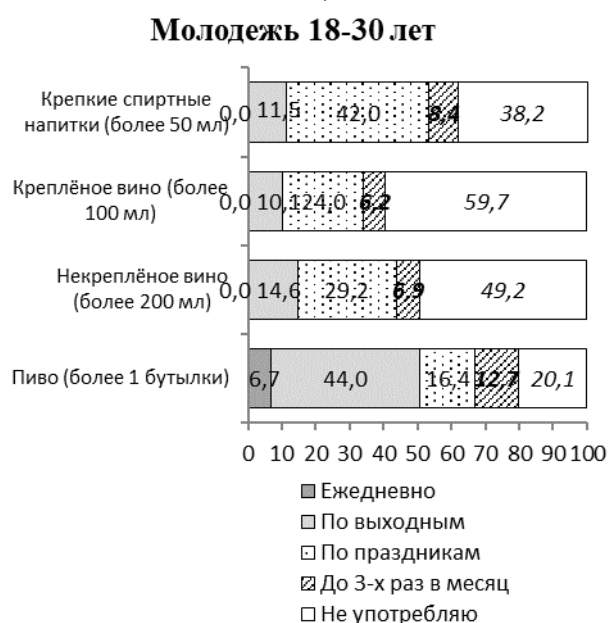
Молодежь 18-30 лет

Крепкие спиртные напитки (более 50 мл) 0,0 11,5 42,0 8,4 38,2

Креплёное вино (более 100 мл) 0,0 10,1 24,0 6,2 59,7

Некреплёное вино (более 200 мл) 0,0 14,6 29,2 6,9 49,2

Пиво (более 1 бутылки) 6,7 44,0 16,4 12,7 20,1

0 10 20 30 40 50 60 70 80 90 100

Ежедневно
По выходным
По праздникам
До 3-х раз в месяц
Не употребляю